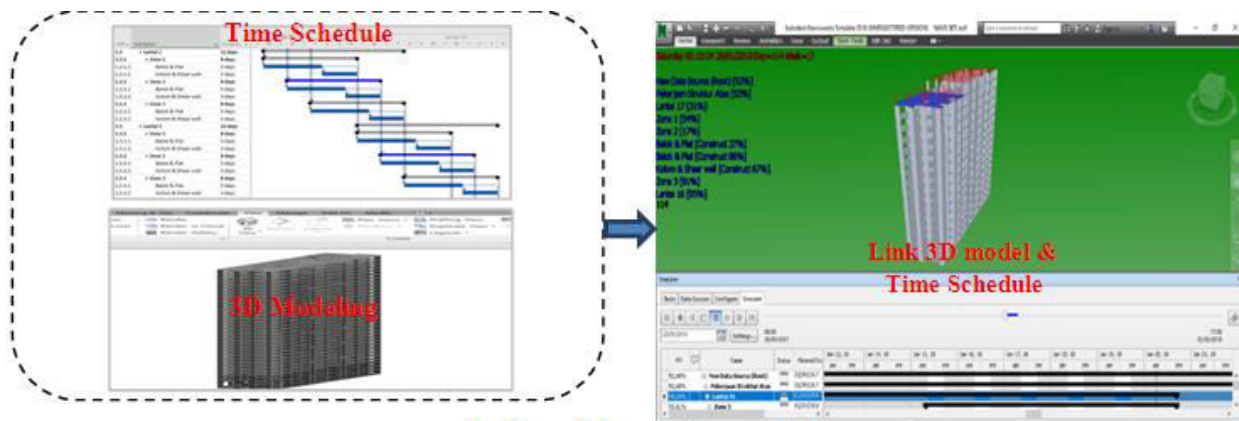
Time Schedule

3D Modeling

New Data Source (Root) [52%]
Pekerjaan Struktur Atas [52%]
Lantai 17 [31%]
Zone 1 [54%]
Zone 2 [17%]
Balok & Plat [Construct 27%]
Balok & Plat [Construct 96%]
Kolom & Shear wall [Construct 67%]
Zone 3 [91%]
Lantai 16 [55%]

Link 3D model &
Time Schedule

Name
Status
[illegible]
New Data Source (Root)
Pekerjaan Struktur Atas
Lantai 16
Zone 1